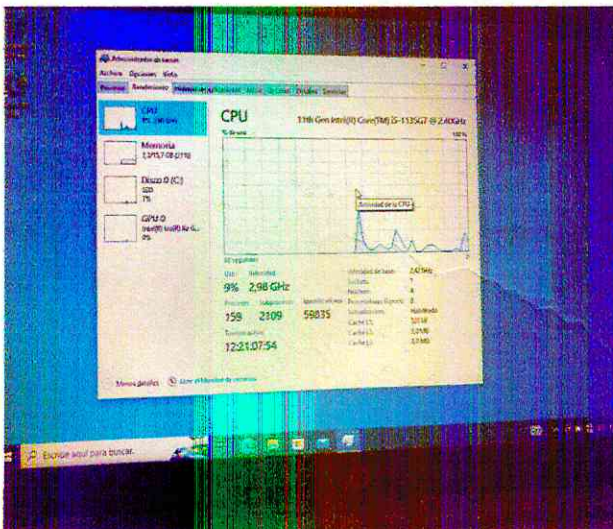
Administrador de tareas

Archivo Opciones Vista

Procesos Rendimiento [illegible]

CPU
9% 2,98 GHz

Memoria
7,2/15,7 GB (71%)

Disco 0 (C:)
SSD
7%

GPU 0
Intel(R) Iris(R) Xe G...
9%

CPU

11th Gen Intel(R) Core(TM) i5-1135G7 @ 2.40GHz

% de uso

100 %

Actividad de la CPU

60 segundos

Uso
9%

Velocidad
2,98 GHz

Procesos
159

Subprocesos
2109

Identificadores
59835

Tiempo activo
12:21:07:54

Velocidad de base: 2,42 GHz
Sockets: 1
Núcleos: 4
Procesadores lógicos: 8
Virtualización: Habilitado
Caché L1: 320 KB
Caché L2: 5,0 MB
Caché L3: 8,0 MB

Menos detalles

Abrir el Monitor de recursos

Escribe aquí para buscar